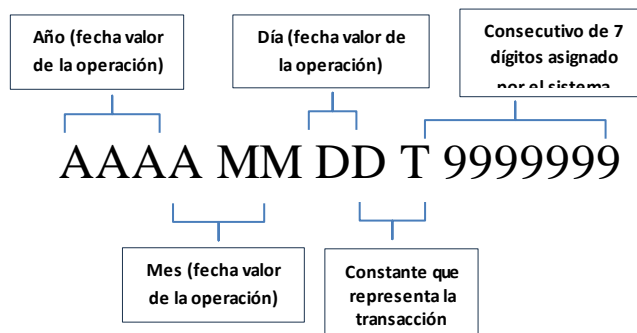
Año (fecha valor de la operación)

Día (fecha valor de la operación)

Consecutivo de 7 dígitos asignado por el sistema

AAAA MM DD T 9999999

Mes (fecha valor de la operación)

Constante que representa la transacción